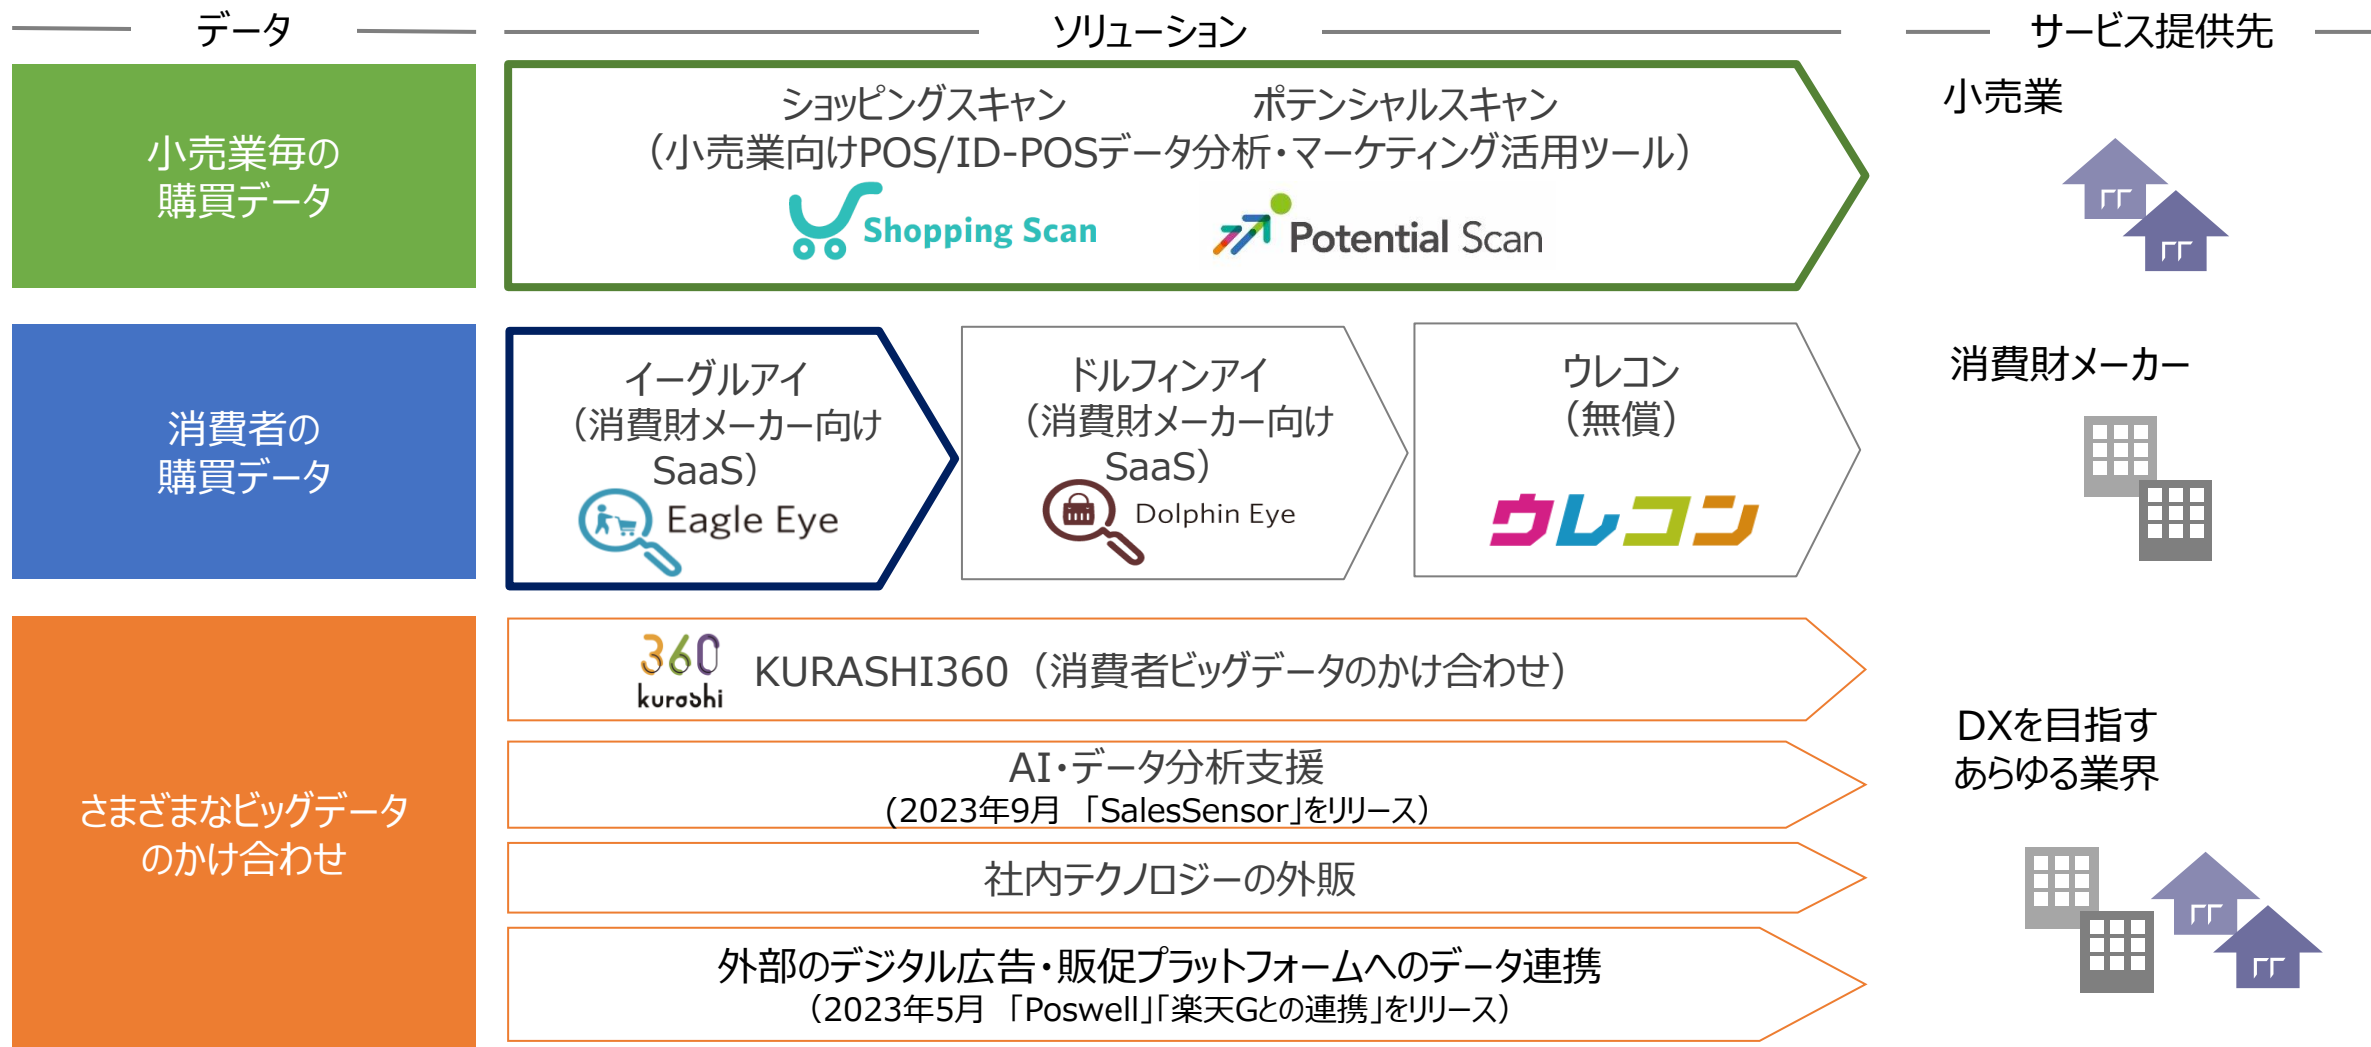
データ

ソリューション

サービス提供先

小売業毎の
購買データ

ショッピングスキャン　ポテンシャルスキャン
（小売業向けPOS/ID-POSデータ分析・マーケティング活用ツール）

Shopping Scan

Potential Scan

小売業

消費者の
購買データ

イーグルアイ
（消費財メーカー向け
SaaS）

Eagle Eye

ドルフィンアイ
（消費財メーカー向け
SaaS）

Dolphin Eye

ウレコン
（無償）

ウレコン

消費財メーカー

さまざまなビッグデータ
のかけ合わせ

360
kurashi

KURASHI360（消費者ビッグデータのかけ合わせ）

AI・データ分析支援
（2023年9月 「SalesSensor」をリリース）

社内テクノロジーの外販

外部のデジタル広告・販促プラットフォームへのデータ連携
（2023年5月 「Poswell」「楽天Gとの連携」をリリース）

DXを目指す
あらゆる業界